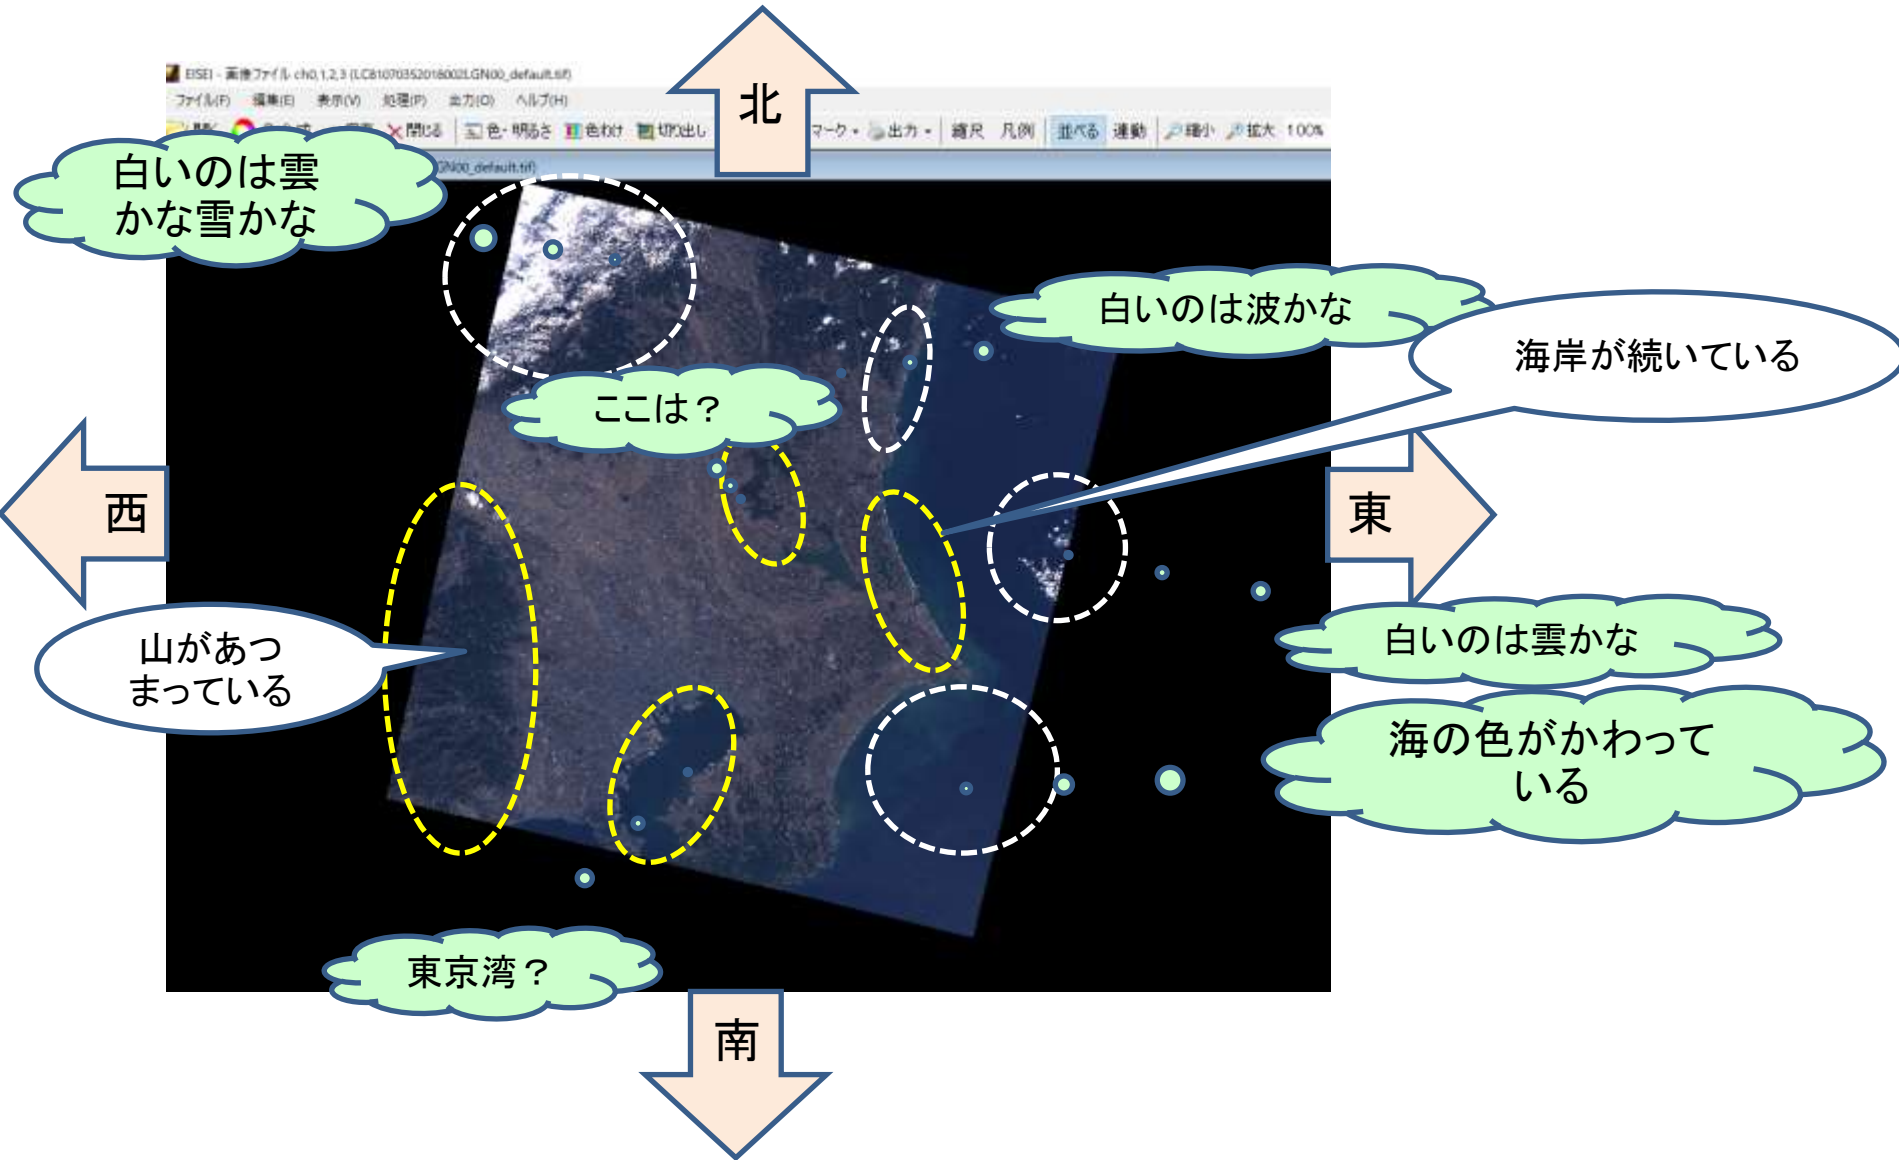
EISEI - 画像ファイル ch0,1,2,3 (LC81070352018002LGN00_default.tif)

ファイル(F) 編集(E) 表示(V) 処理(P) 出力(O) ヘルプ(H)

開く 閉じる 色・明るさ 色わけ 切り出し マーク 出力 縮尺 凡例 並べる 連動 縮小 拡大 100%

GN00_default.tif)

北

白いのは雲かな雪かな

白いのは波かな

海岸が続いている

ここは？

西

東

山があつまっている

白いのは雲かな

海の色がかわっている

東京湾？

南